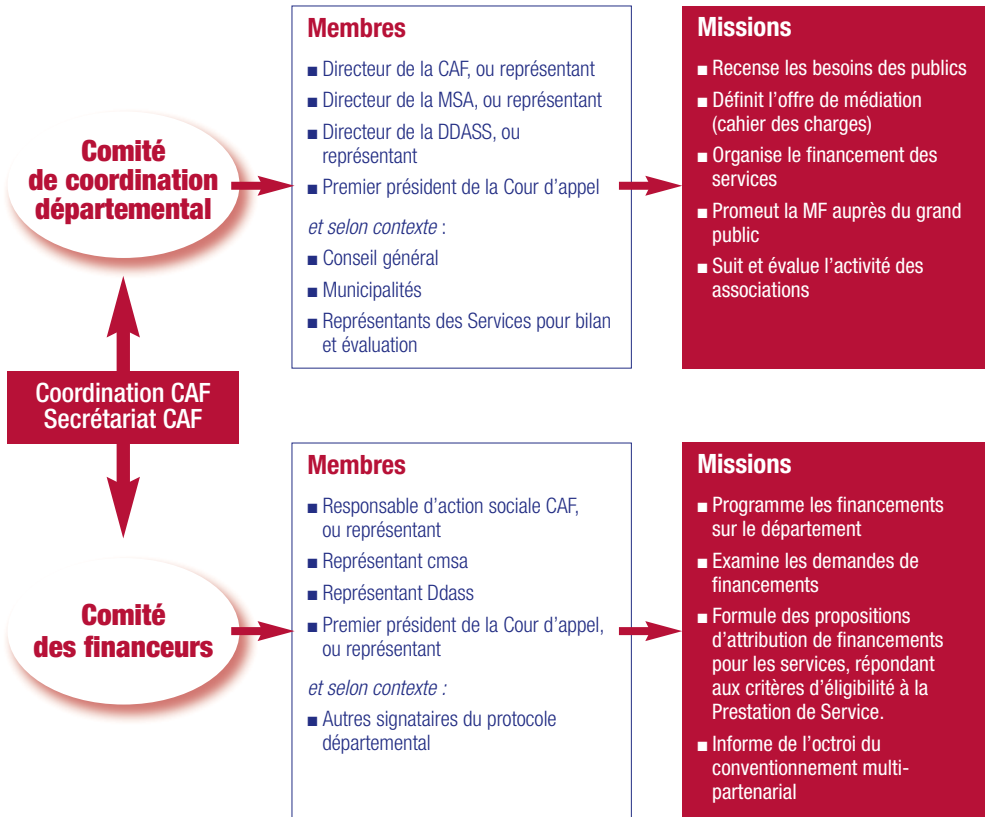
Comité de coordination départemental

Membres

■ Directeur de la CAF, ou représentant

■ Directeur de la MSA, ou représentant

■ Directeur de la DDASS, ou représentant

■ Premier président de la Cour d'appel

et selon contexte :

■ Conseil général

■ Municipalités

■ Représentants des Services pour bilan et évaluation

Missions

■ Recense les besoins des publics

■ Définit l'offre de médiation (cahier des charges)

■ Organise le financement des services

■ Promeut la MF auprès du grand public

■ Suit et évalue l'activité des associations

Coordination CAF
Secrétariat CAF

Comité des financeurs

Membres

■ Responsable d'action sociale CAF, ou représentant

■ Représentant cmsa

■ Représentant Ddass

■ Premier président de la Cour d'appel, ou représentant

et selon contexte :

■ Autres signataires du protocole départemental

Missions

■ Programme les financements sur le département

■ Examine les demandes de financements

■ Formule des propositions d'attribution de financements pour les services, répondant aux critères d'éligibilité à la Prestation de Service.

■ Informe de l'octroi du conventionnement multi-partenarial